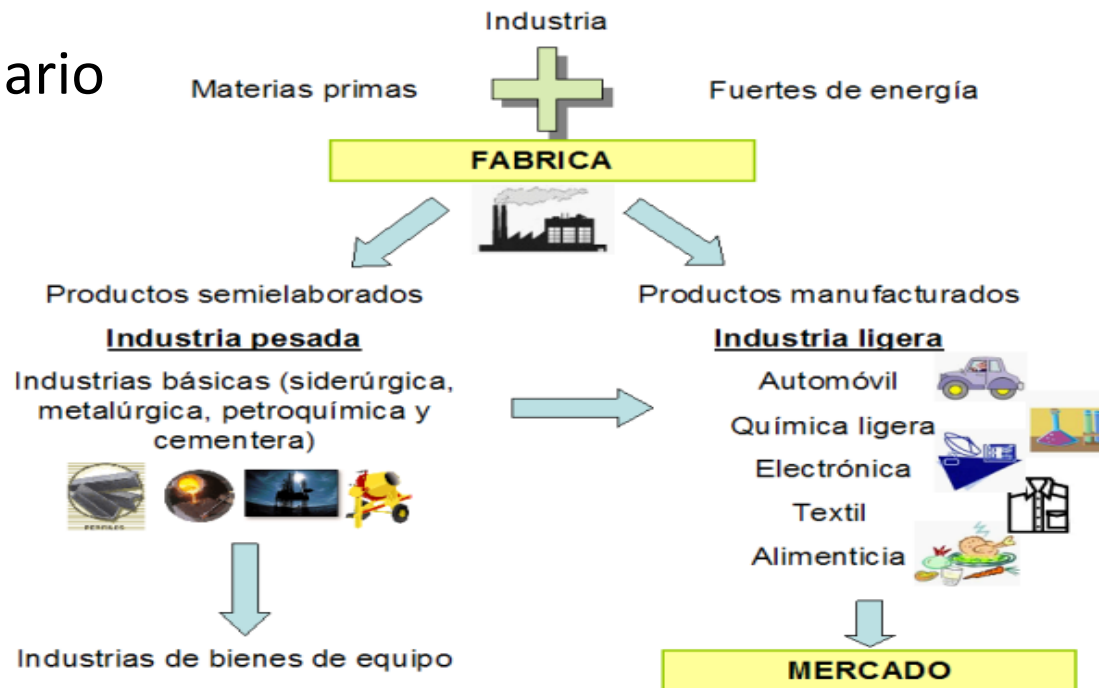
ario

Industria

Materias primas

Fuertes de energía

FABRICA

Productos semielaborados

Industria pesada

Industrias básicas (siderúrgica, metalúrgica, petroquímica y cementera)

Industrias de bienes de equipo

Productos manufacturados

Industria ligera

Automóvil

Química ligera

Electrónica

Textil

Alimenticia

MERCADO